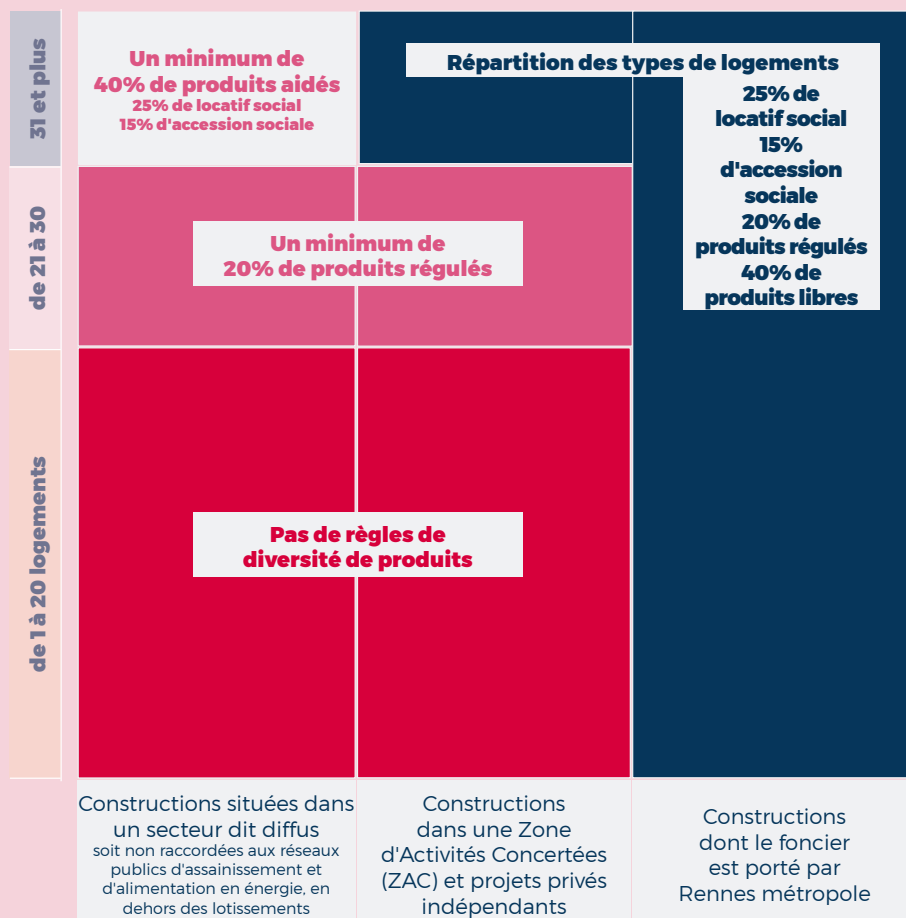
31 et plus

de 21 à 30

de 1 à 20 logements

Un minimum de 40% de produits aidés
25% de locatif social
15% d'accession sociale

Répartition des types de logements

25% de locatif social
15% d'accession sociale
20% de produits régulés
40% de produits libres

Un minimum de 20% de produits régulés

Pas de règles de diversité de produits

Constructions situées dans un secteur dit diffus
soit non raccordées aux réseaux publics d'assainissement et d'alimentation en énergie, en dehors des lotissements

Constructions dans une Zone d'Activités Concertées (ZAC) et projets privés indépendants

Constructions dont le foncier est porté par Rennes métropole